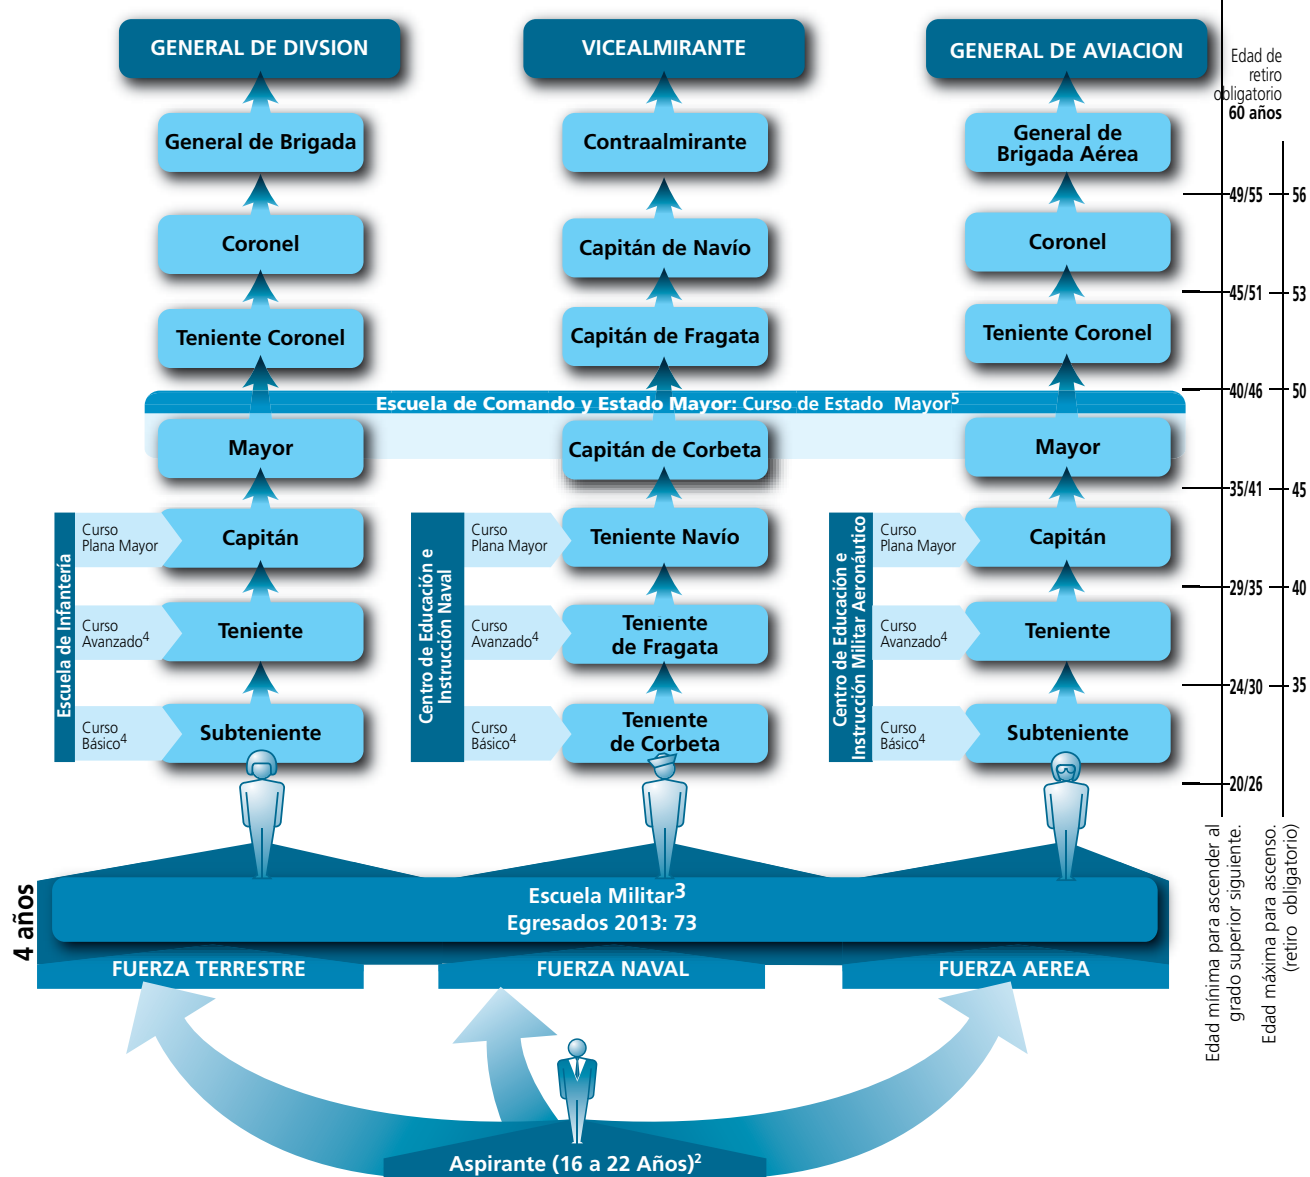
GENERAL DE DIVSION

VICEALMIRANTE

GENERAL DE AVIACION

Edad de retiro obligatorio 60 años

General de Brigada

Contraalmirante

General de Brigada Aérea

49/55 56

Coronel

Capitán de Navío

Coronel

45/51 53

Teniente Coronel

Capitán de Fragata

Teniente Coronel

40/46 50

Escuela de Comando y Estado Mayor: Curso de Estado Mayor$^5$

Mayor

Capitán de Corbeta

Mayor

35/41 45

Escuela de Infantería

Curso Plana Mayor

Capitán

Centro de Educación e Instrucción Naval

Curso Plana Mayor

Teniente Navío

Centro de Educación e Instrucción Militar Aeronáutico

Curso Plana Mayor

Capitán

29/35 40

Curso Avanzado$^4$

Teniente

Curso Avanzado$^4$

Teniente de Fragata

Curso Avanzado$^4$

Teniente

24/30 35

Curso Básico$^4$

Subteniente

Curso Básico$^4$

Teniente de Corbeta

Curso Básico$^4$

Subteniente

20/26

4 años

Escuela Militar$^3$
Egresados 2013: 73

FUERZA TERRESTRE

FUERZA NAVAL

FUERZA AEREA

Aspirante (16 a 22 Años)$^2$

Edad mínima para ascender al grado superior siguiente.

Edad máxima para ascenso. (retiro obligatorio)